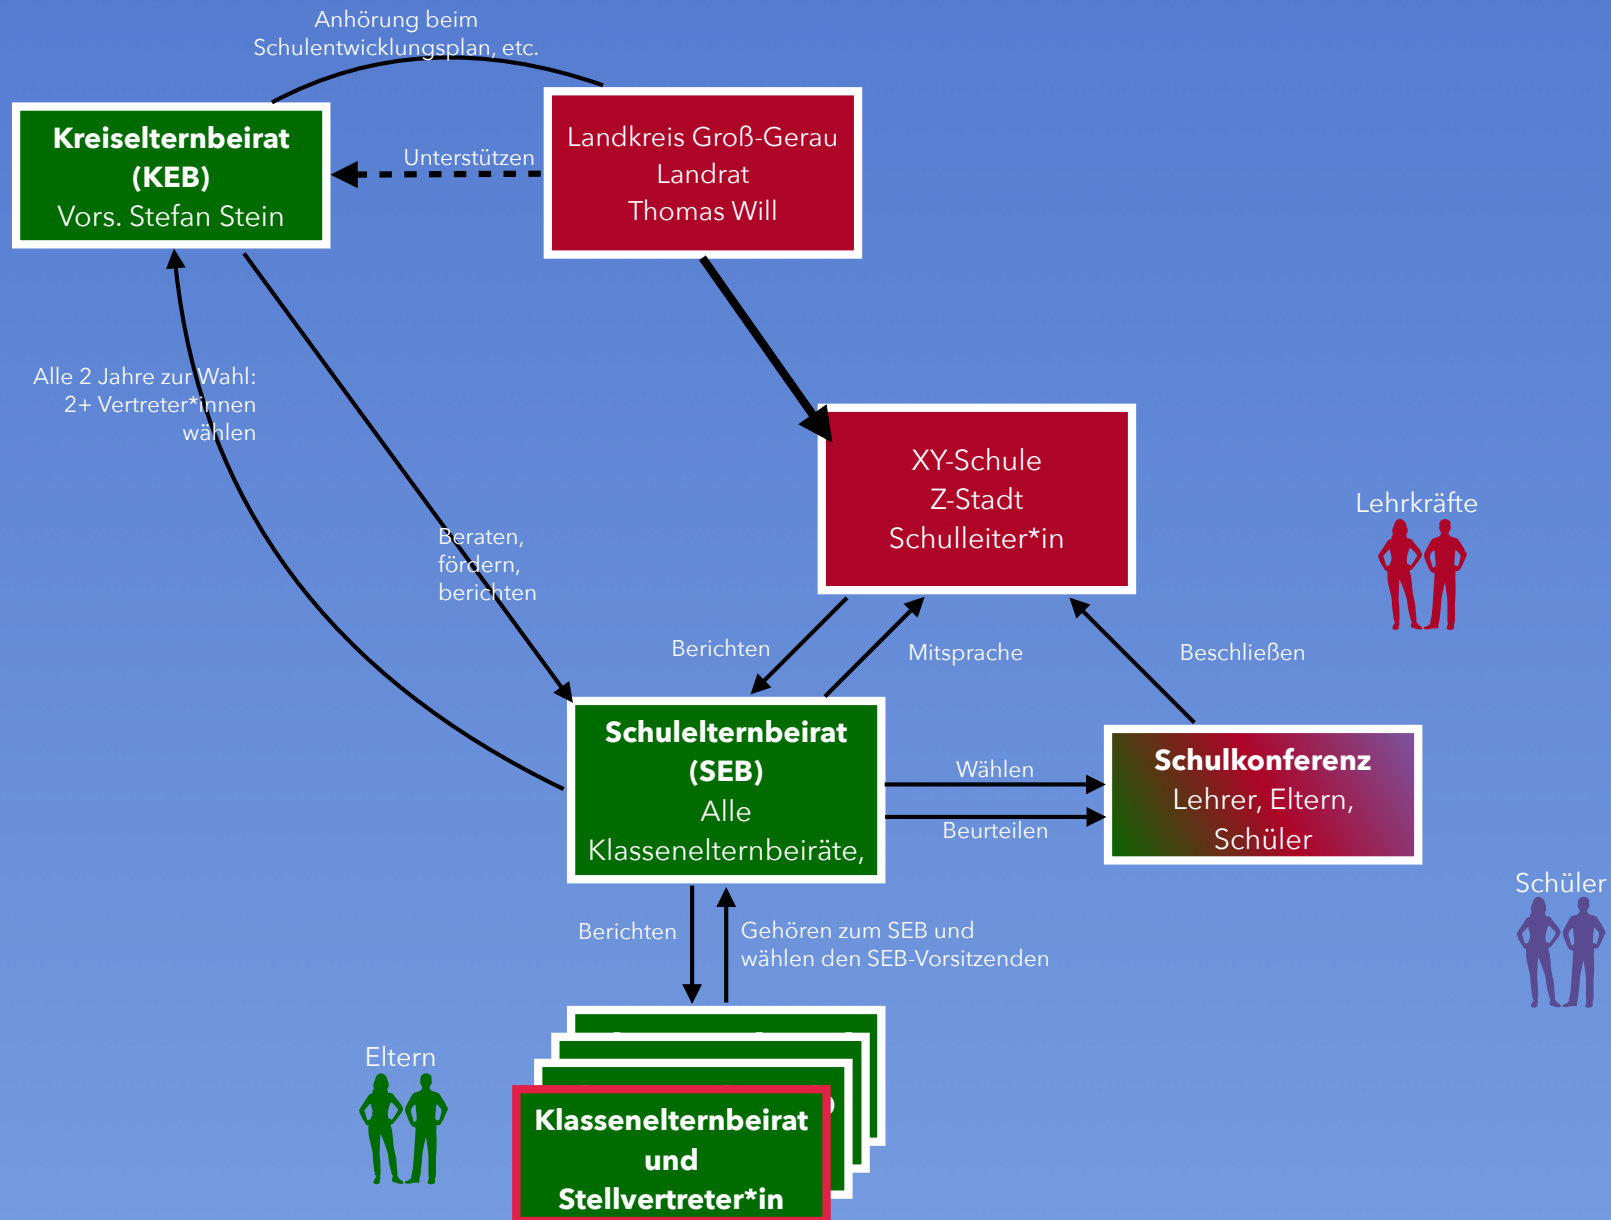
Anhörung beim Schulentwicklungsplan, etc.

Kreiselternbeirat (KEB)
Vors. Stefan Stein

Unterstützen

Landkreis Groß-Gerau
Landrat
Thomas Will

Alle 2 Jahre zur Wahl:
2+ Vertreter*innen wählen

Beraten, fördern, berichten

XY-Schule
Z-Stadt
Schulleiter*in

Lehrkräfte

Berichten

Mitsprache

Beschließen

Schulelternbeirat (SEB)
Alle Klassenelternbeiräte,

Wählen

Beurteilen

Schulkonferenz
Lehrer, Eltern, Schüler

Schüler

Berichten

Gehören zum SEB und wählen den SEB-Vorsitzenden

Eltern

Klassenelternbeirat und Stellvertreter*in